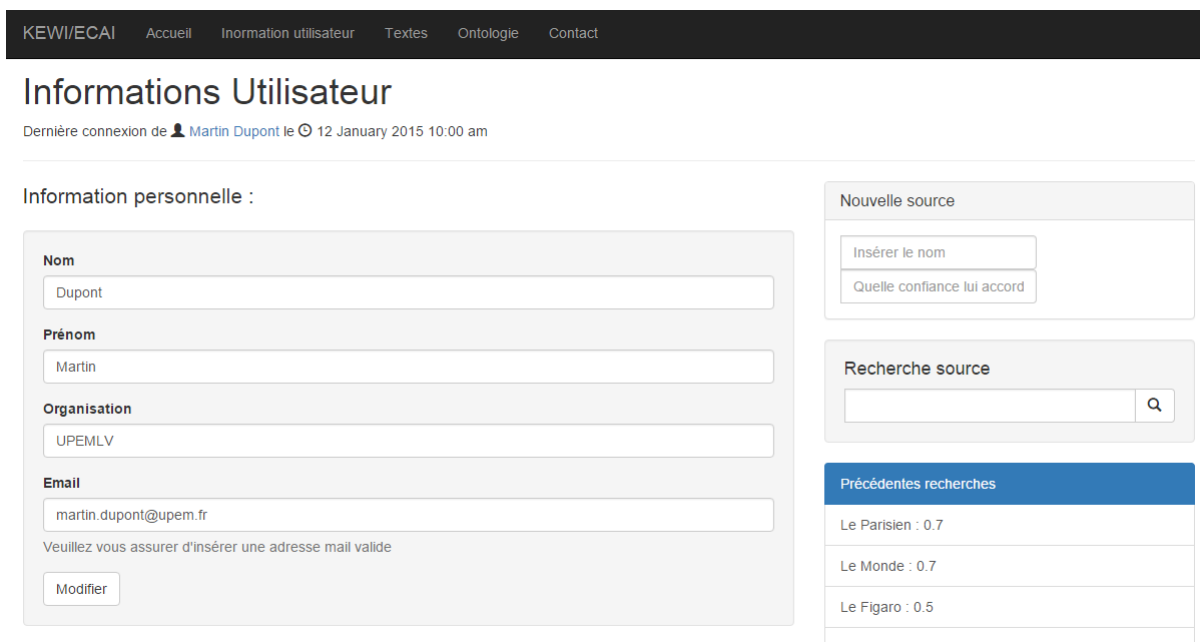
KEWI/ECAI Accueil Information utilisateur Textes Ontologie Contact

Informations Utilisateur

Dernière connexion de Martin Dupont le 12 January 2015 10:00 am

Information personnelle :

Nom

Dupont

Prénom

Martin

Organisation

UPEMLV

Email

martin.dupont@upem.fr

Veuillez vous assurer d'insérer une adresse mail valide

Modifier

Nouvelle source

Insérer le nom

Quelle confiance lui accord

Recherche source

Précédentes recherches

Le Parisien : 0.7

Le Monde : 0.7

Le Figaro : 0.5